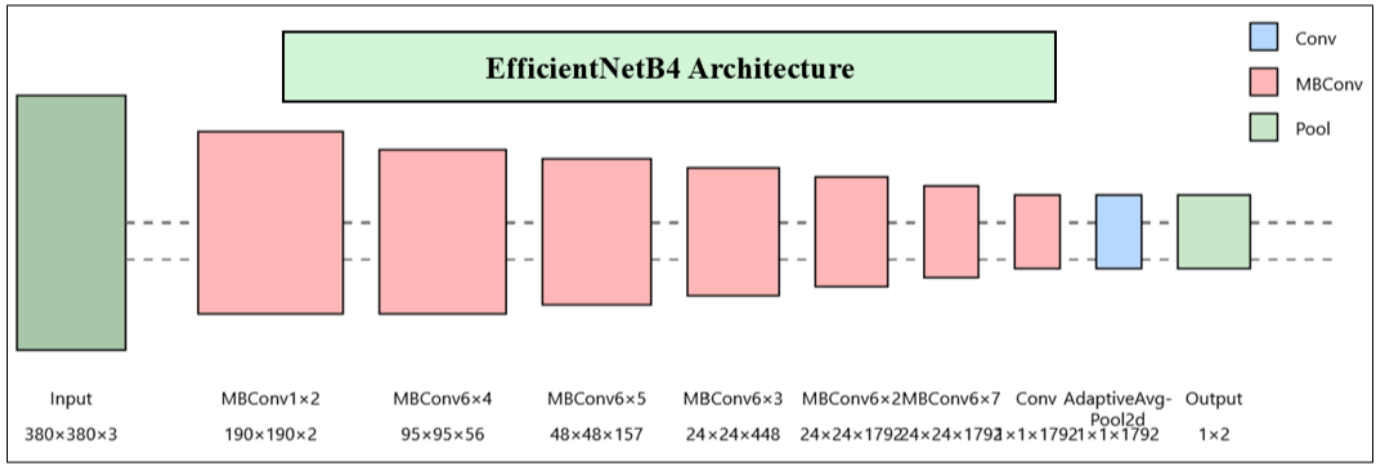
EfficientNetB4 Architecture

Conv
MBConv
Pool

Input
380×380×3

MBConv1×2
190×190×2

MBConv6×4
95×95×56

MBConv6×5
48×48×157

MBConv6×3
24×24×448

MBConv6×2
24×24×1792

MBConv6×7
24×24×1792

Conv
1×1×1792

AdaptiveAvg-Pool2d
1×1×1792

Output
1×2